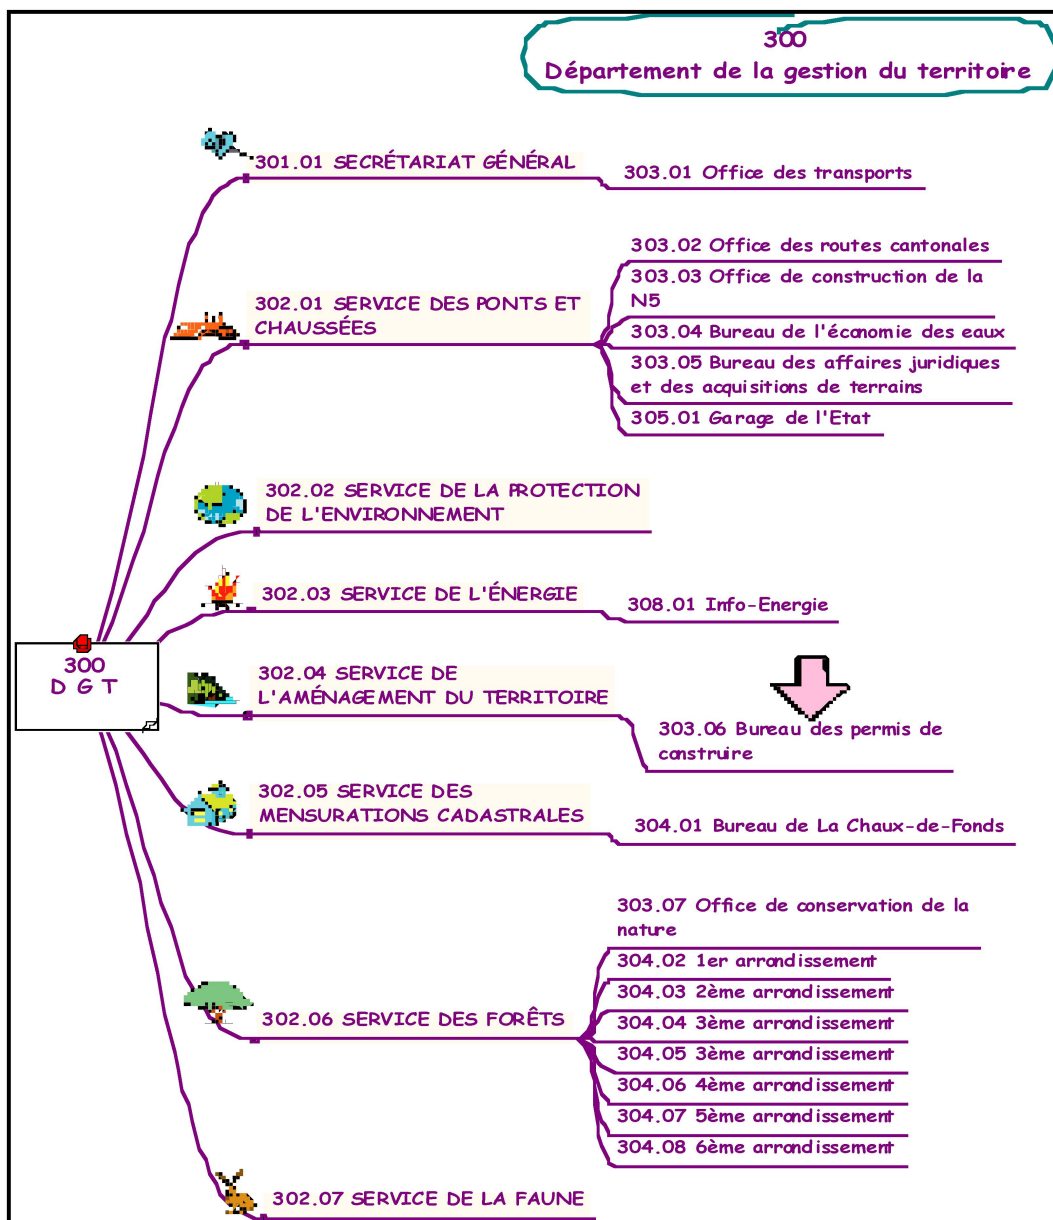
300
Département de la gestion du territoire

300
D G T

301.01 SECRÉTARIAT GÉNÉRAL

303.01 Office des transports

302.01 SERVICE DES PONTS ET CHAUSSÉES

303.02 Office des routes cantonales

303.03 Office de construction de la N5

303.04 Bureau de l'économie des eaux

303.05 Bureau des affaires juridiques et des acquisitions de terrains

305.01 Garage de l'Etat

302.02 SERVICE DE LA PROTECTION DE L'ENVIRONNEMENT

302.03 SERVICE DE L'ÉNERGIE

308.01 Info-Energie

302.04 SERVICE DE L'AMÉNAGEMENT DU TERRITOIRE

303.06 Bureau des permis de construire

302.05 SERVICE DES MENSURATIONS CADASTRALES

304.01 Bureau de La Chaux-de-Fonds

302.06 SERVICE DES FORÊTS

303.07 Office de conservation de la nature

304.02 1er arrondissement

304.03 2ème arrondissement

304.04 3ème arrondissement

304.05 3ème arrondissement

304.06 4ème arrondissement

304.07 5ème arrondissement

304.08 6ème arrondissement

302.07 SERVICE DE LA FAUNE